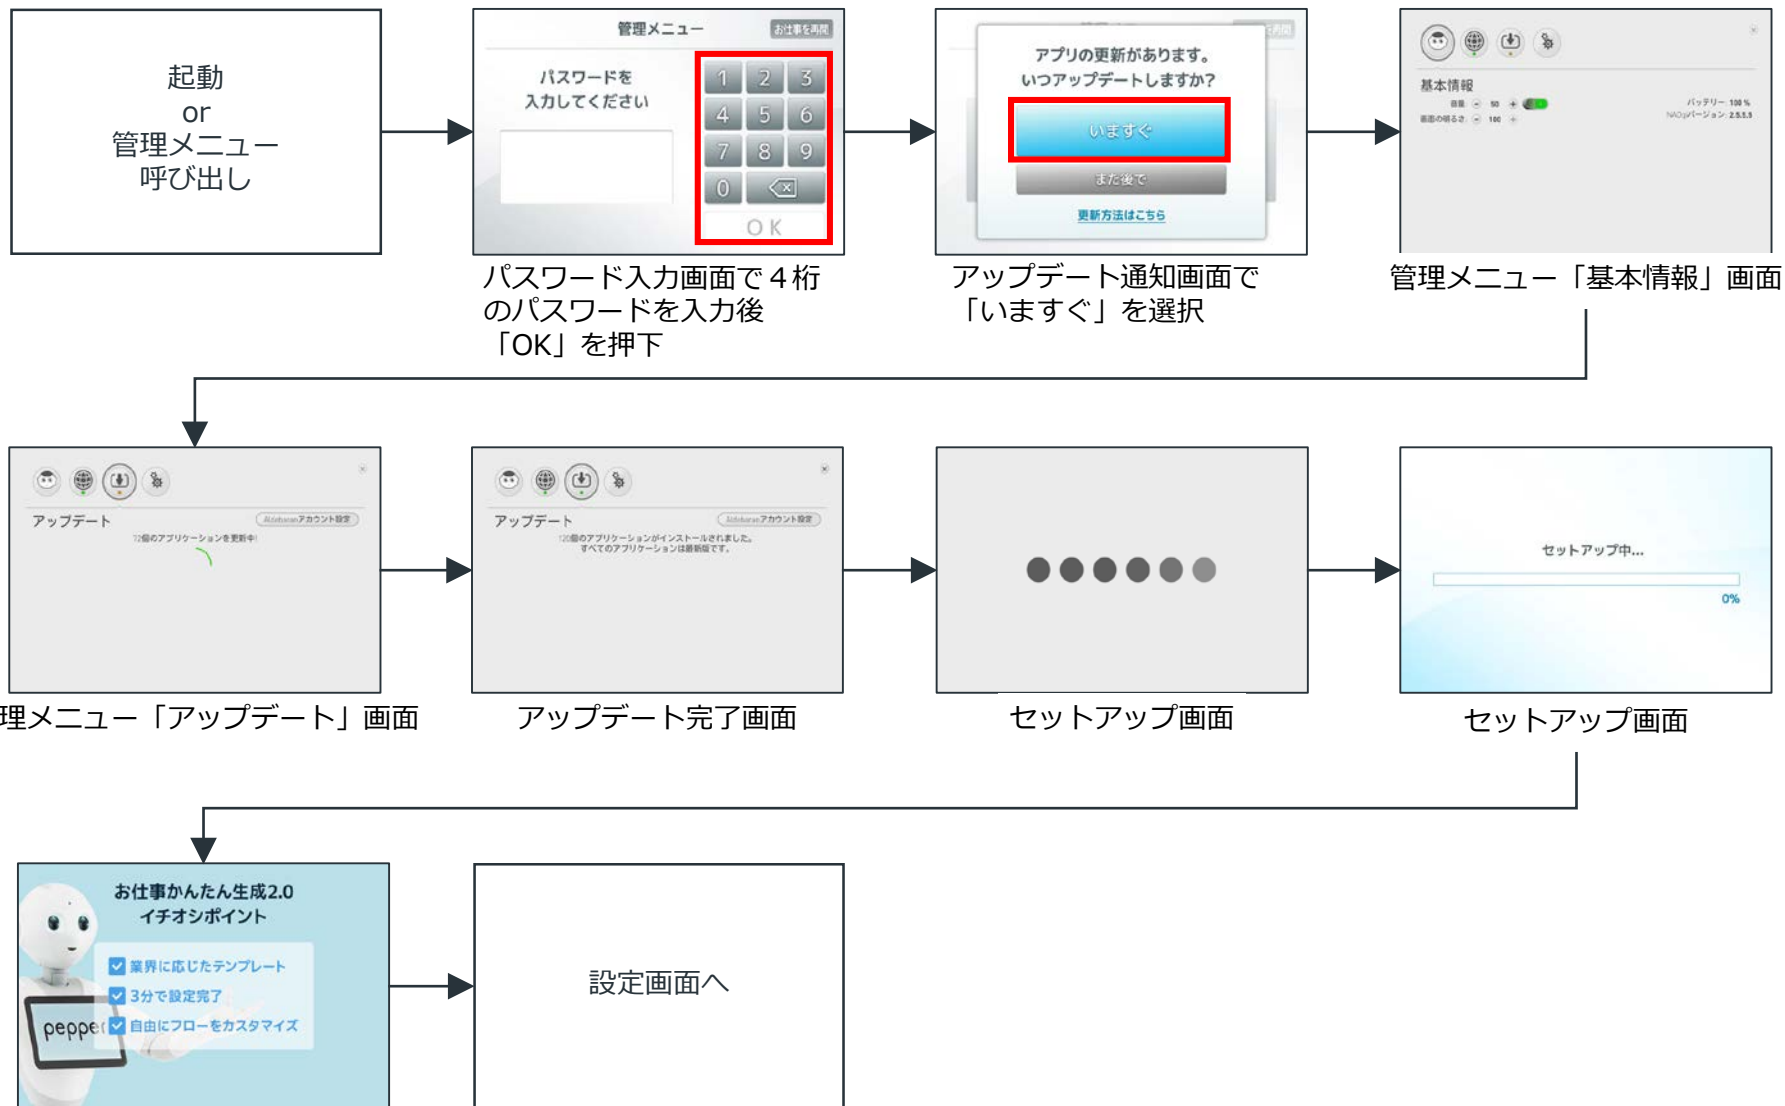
起動
or
管理メニュー
呼び出し

管理メニュー
お仕事を再開
パスワードを
入力してください
1 2 3
4 5 6
7 8 9
0
OK

パスワード入力画面で４桁のパスワードを入力後「OK」を押下

アプリの更新があります。
いつアップデートしますか?
いますぐ
また後で
更新方法はこちら

アップデート通知画面で「いますぐ」を選択

基本情報
音量 50
画面の明るさ 100
バッテリー 100%
NAOqiバージョン 2.5.5.5

管理メニュー「基本情報」画面

アップデート
Aldebaranアカウント設定
12個のアプリケーションを更新中!

理メニュー「アップデート」画面

アップデート
Aldebaranアカウント設定
12個のアプリケーションがインストールされました。
すべてのアプリケーションは最新版です。

アップデート完了画面

セットアップ画面

セットアップ中...
0%

セットアップ画面

お仕事かんたん生成2.0
イチオシポイント
業界に応じたテンプレート
3分で設定完了
自由にフローをカスタマイズ
peppe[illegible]

設定画面へ